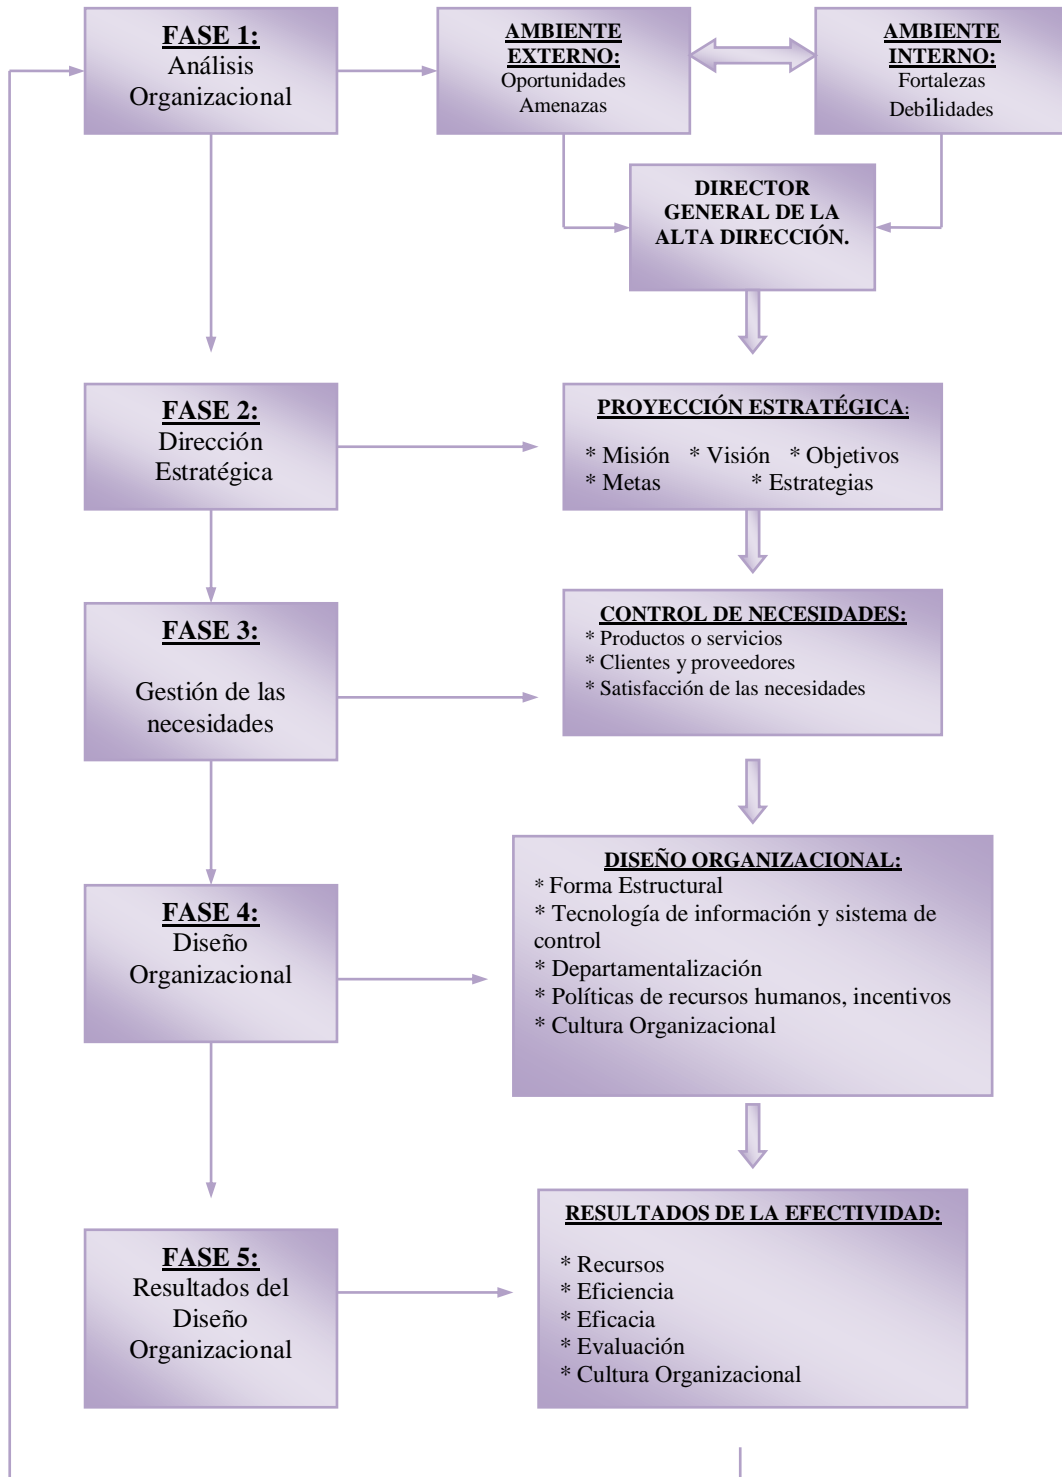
FASE 1:
Análisis Organizacional

AMBIENTE EXTERNO:
Oportunidades
Amenazas

AMBIENTE INTERNO:
Fortalezas
Debilidades

DIRECTOR GENERAL DE LA ALTA DIRECCIÓN.

FASE 2:
Dirección Estratégica

PROYECCIÓN ESTRATÉGICA:
* Misión * Visión * Objetivos
* Metas * Estrategias

FASE 3:
Gestión de las necesidades

CONTROL DE NECESIDADES:
* Productos o servicios
* Clientes y proveedores
* Satisfacción de las necesidades

FASE 4:
Diseño Organizacional

DISEÑO ORGANIZACIONAL:
* Forma Estructural
* Tecnología de información y sistema de control
* Departamentalización
* Políticas de recursos humanos, incentivos
* Cultura Organizacional

FASE 5:
Resultados del Diseño Organizacional

RESULTADOS DE LA EFECTIVIDAD:
* Recursos
* Eficiencia
* Eficacia
* Evaluación
* Cultura Organizacional